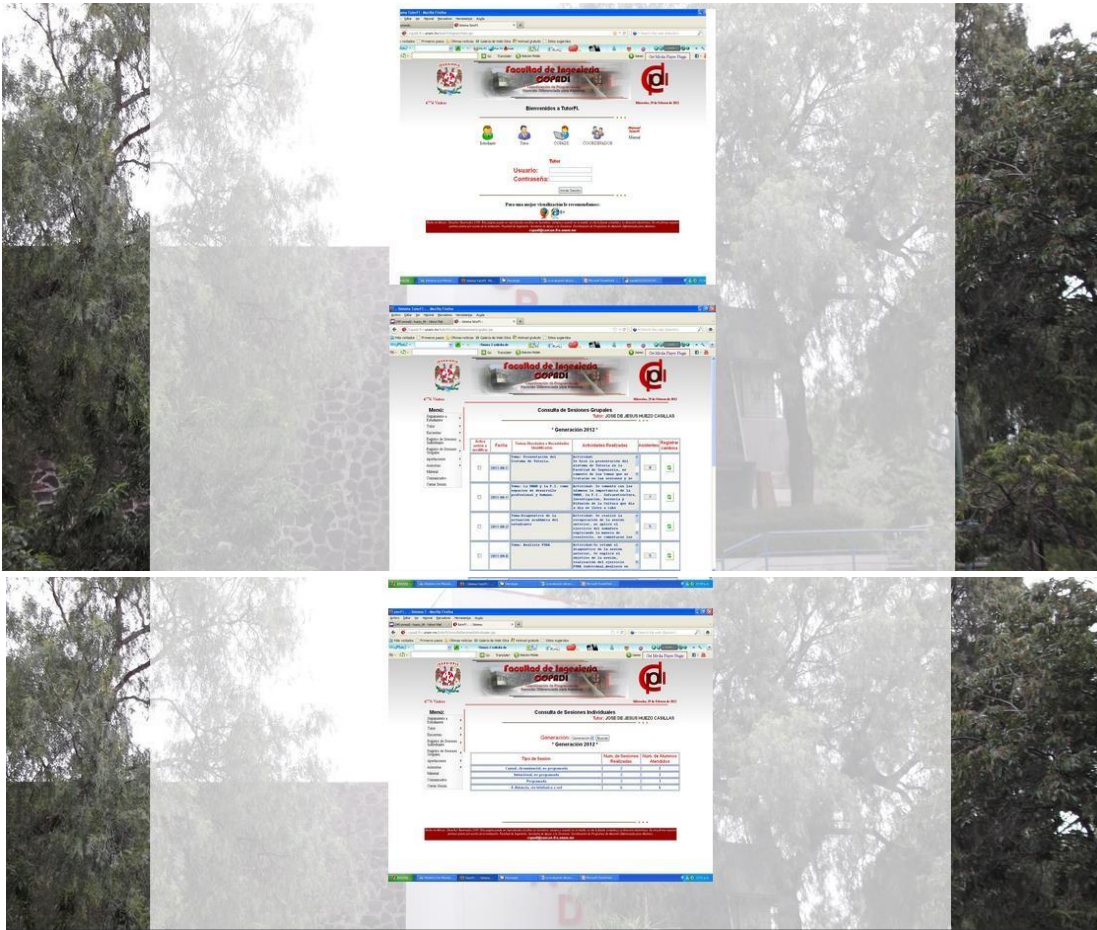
Facultad de Ingeniería
COPADI

Bienvenidos a TutorFI.

Estudiante
Tutor
COPADI
COORDINADOR
Manual

Tutor
Usuario:
Contraseña:
Iniciar Sesión

Para una mejor visualización le recomendamos:

Facultad de Ingeniería
COPADI

Menú:
Estudiantes
Tutor
Reuniones
Registro de Sesiones Individuales
Registro de Sesiones Grupales
Aprobaciones
Avisos
Manual
Cerrar Sesión

Consulta de Sesiones Grupales
Tutor: JOSE DE JESUS HUEZO CASILLAS

* Generación 2012 *

| Selecciona a modificar | Fecha | Temas Revisados y Resultados Obtenidos | Actividades Realizadas | Asistentes | Registrar cambios |
|---|---|---|---|---|---|
| | 2011-08 | Tema: Presentación del Sistema de Tutoría | Actividad: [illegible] | | |
| | 2011-08 | Tema: La UNAM y la F.I. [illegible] | Actividad: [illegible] | | |
| | 2011-08 | Tema: Diagnóstico de la situación académica del estudiante | Actividad: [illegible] | | |
| | 2011-09 | Tema: Análisis FODA | Actividad: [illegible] | | |

Facultad de Ingeniería
COPADI

Menú:
Estudiantes
Tutor
Reuniones
Registro de Sesiones Individuales
Registro de Sesiones Grupales
Aprobaciones
Avisos
Manual
Cerrar Sesión

Consulta de Sesiones Individuales
Tutor: JOSE DE JESUS HUEZO CASILLAS

Generación: Buscar
* Generación 2012 *

| Tipo de Sesión | Núm. de Sesiones Realizadas | Núm. de Alumnos Atendidos |
|---|---|---|
| Cubículo, circunstancial, no programada | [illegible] | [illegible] |
| Presencial, no programada | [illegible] | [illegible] |
| Programada | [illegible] | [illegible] |
| A distancia, vía telefónica o mail | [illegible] | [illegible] |